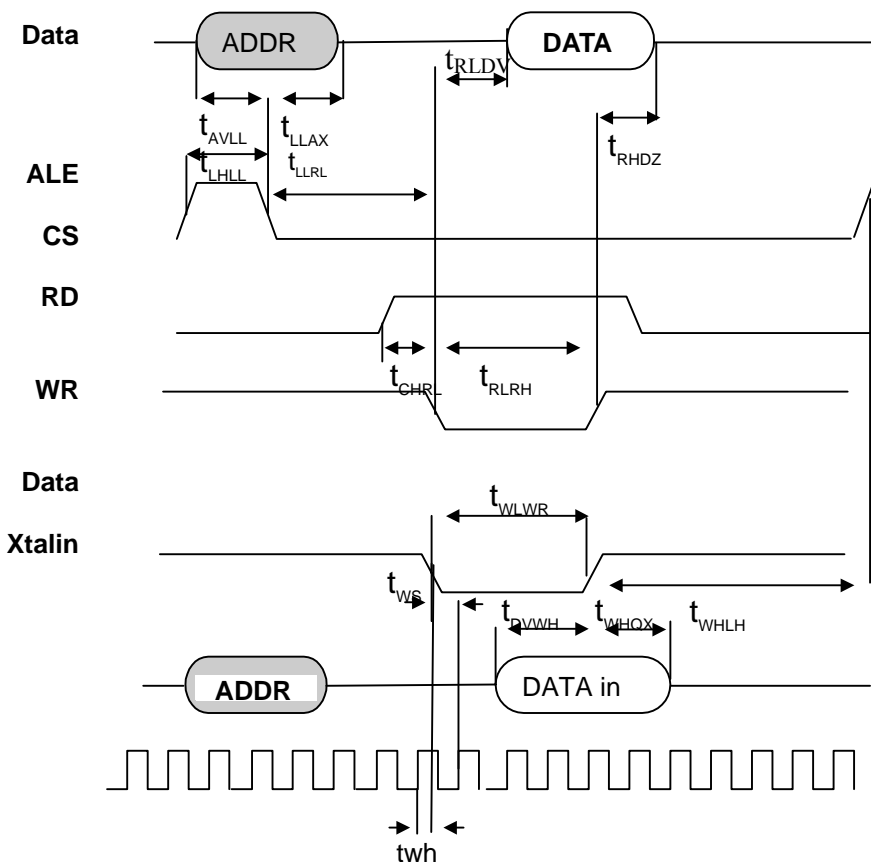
Data

ADDR

DATA

$t_{RLDV}$

$t_{AVLL}$

$t_{LLAX}$

$t_{LHLL}$

$t_{LLRL}$

$t_{RHDZ}$

ALE

CS

RD

WR

$t_{CHRL}$

$t_{RLRH}$

Data

Xtalin

$t_{WLWR}$

$t_{WS}$

$t_{DVWH}$

$t_{WHQX}$

$t_{WHLH}$

ADDR

DATA in

twh